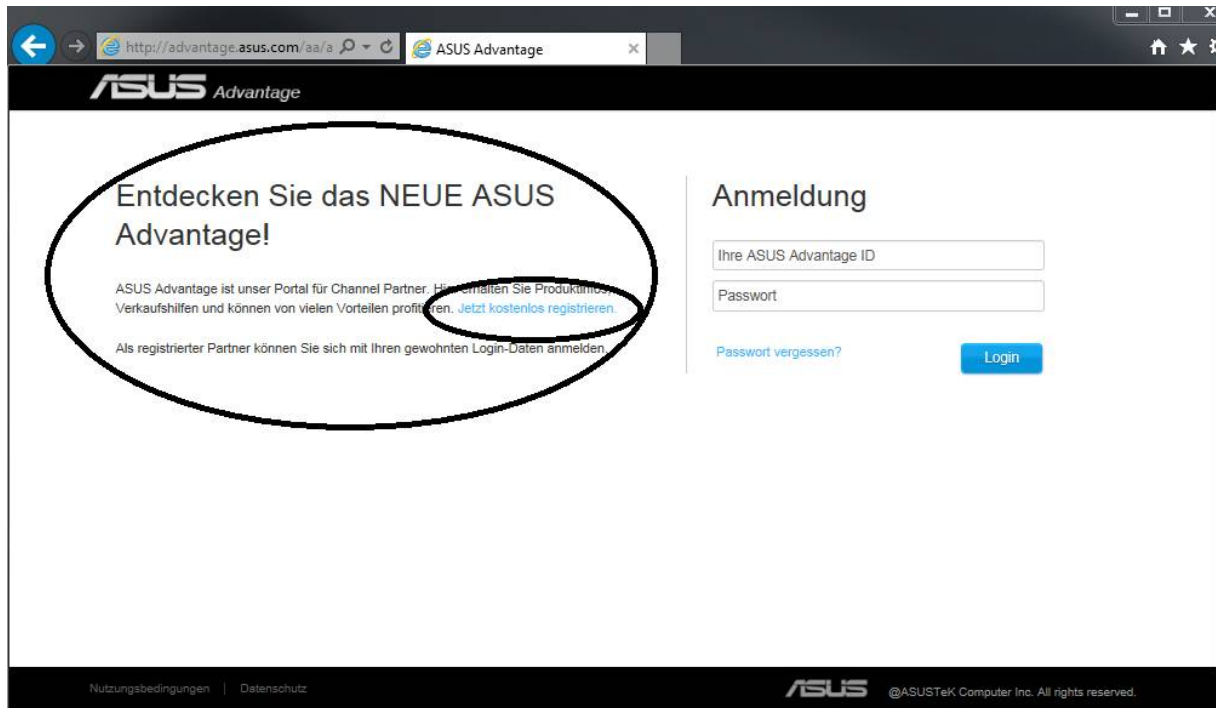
http://advantage.asus.com/aa/a

ASUS Advantage

ASUS Advantage

Entdecken Sie das NEUE ASUS Advantage!

ASUS Advantage ist unser Portal für Channel Partner. Hi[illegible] erhalten Sie Produktin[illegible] Verkaufshilfen und können von vielen Vorteilen profit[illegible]ren. Jetzt kostenlos registrieren.

Als registrierter Partner können Sie sich mit Ihren gewohnten Login-Daten anmelden.

Anmeldung

Ihre ASUS Advantage ID

Passwort

Passwort vergessen?

Login

Nutzungsbedingungen | Datenschutz

ASUS

@ASUSTeK Computer Inc. All rights reserved.